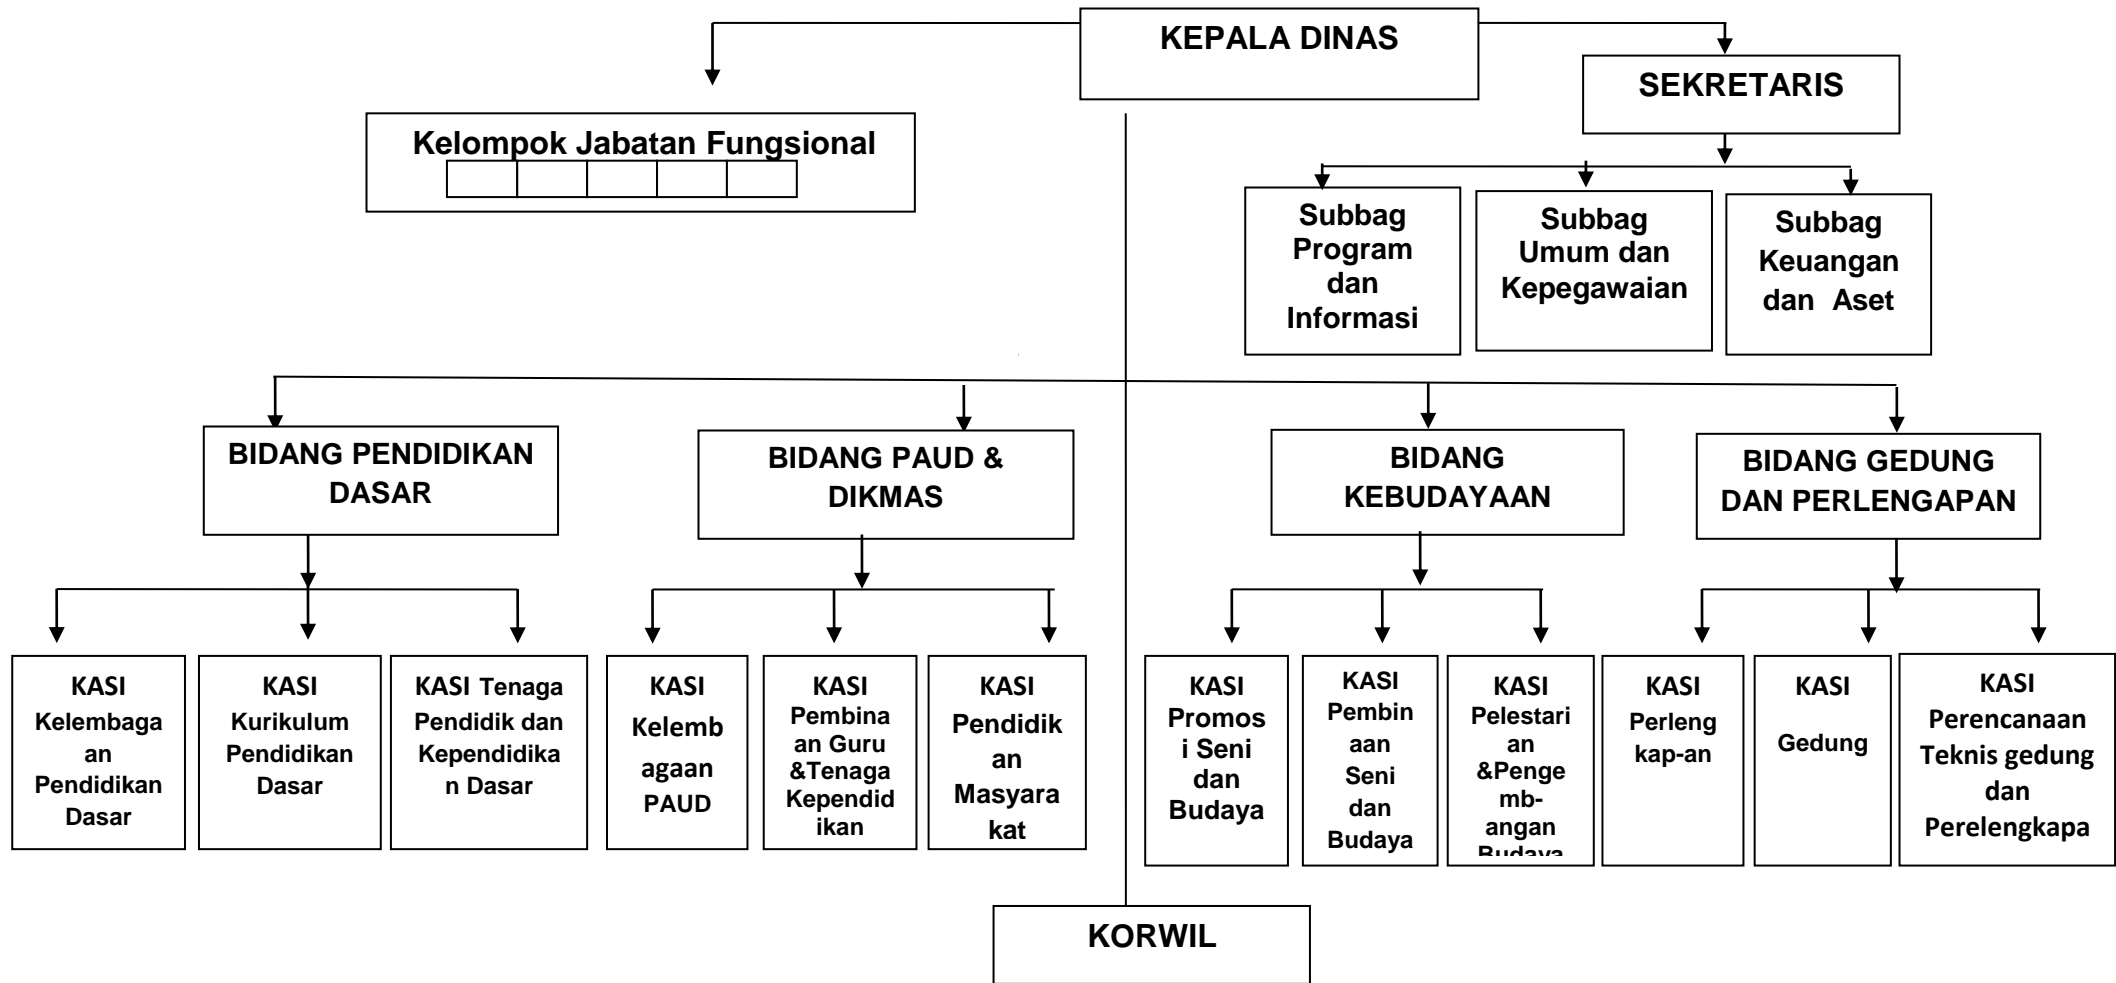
KEPALA DINAS

SEKRETARIS

Kelompok Jabatan Fungsional

Subbag Program dan Informasi

Subbag Umum dan Kepegawaian

Subbag Keuangan dan Aset

BIDANG PENDIDIKAN DASAR

BIDANG PAUD & DIKMAS

BIDANG KEBUDAYAAN

BIDANG GEDUNG DAN PERLENGAPAN

KASI Kelembagaan Pendidikan Dasar

KASI Kurikulum Pendidikan Dasar

KASI Tenaga Pendidik dan Kependidikan Dasar

KASI Kelembagaan PAUD

KASI Pembinaan Guru &Tenaga Kependidikan

KASI Pendidikan Masyarakat

KASI Promosi Seni dan Budaya

KASI Pembinaan Seni dan Budaya

KASI Pelestarian &Pengemb-angan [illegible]

KASI Perleng kap-an

KASI Gedung

KASI Perencanaan Teknis gedung dan Perelengkapa

KORWIL